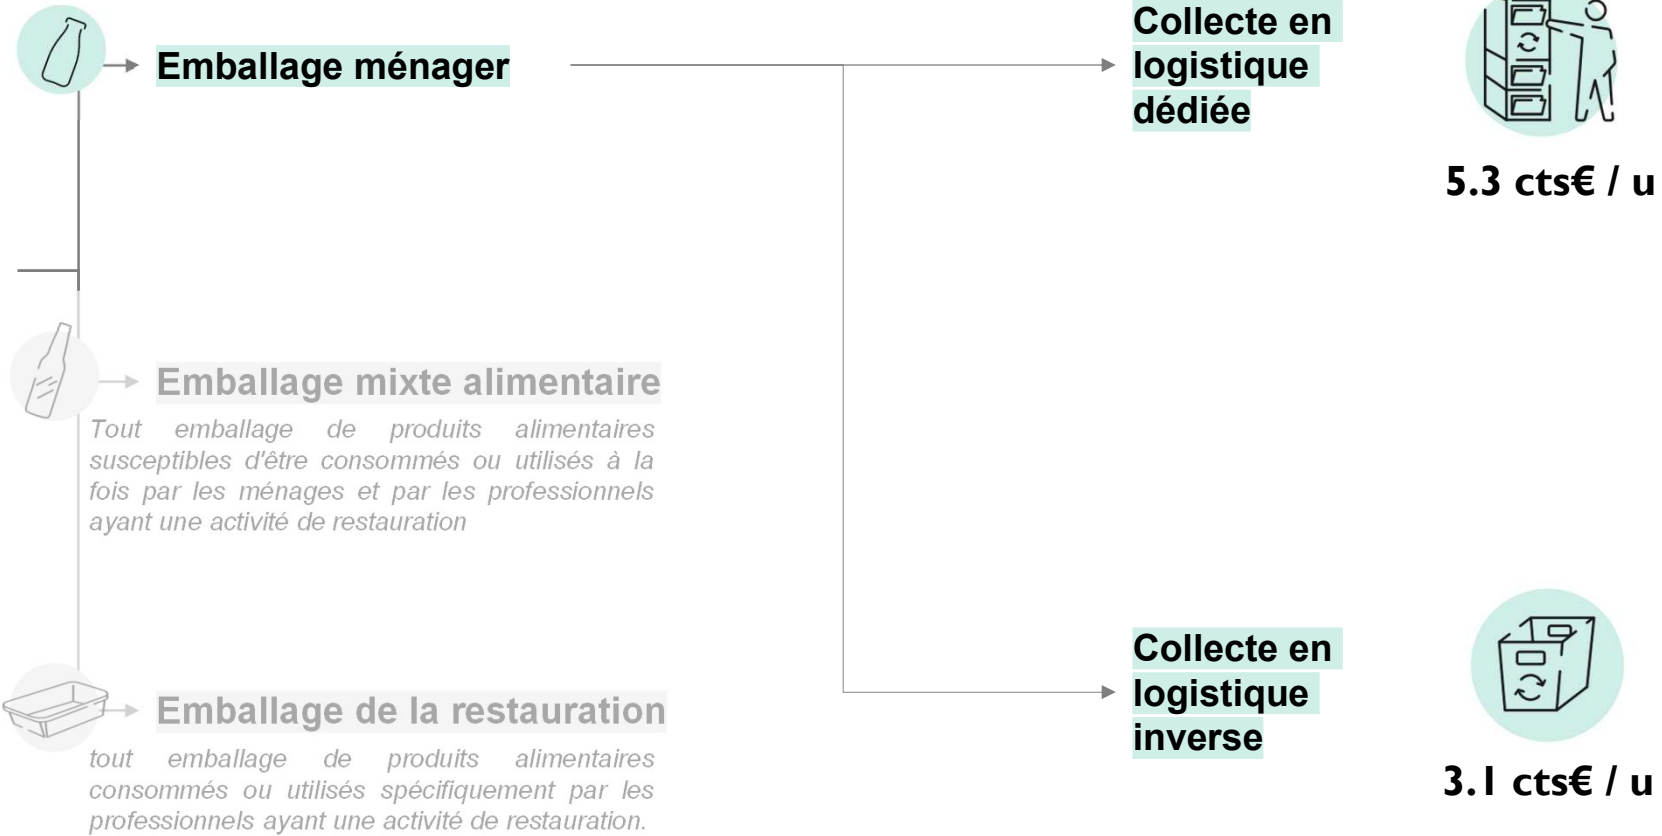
Emballage ménager

Collecte en logistique dédiée

5.3 cts€ / u

Emballage mixte alimentaire

Tout emballage de produits alimentaires susceptibles d'être consommés ou utilisés à la fois par les ménages et par les professionnels ayant une activité de restauration

Collecte en logistique inverse

3.1 cts€ / u

Emballage de la restauration

tout emballage de produits alimentaires consommés ou utilisés spécifiquement par les professionnels ayant une activité de restauration.